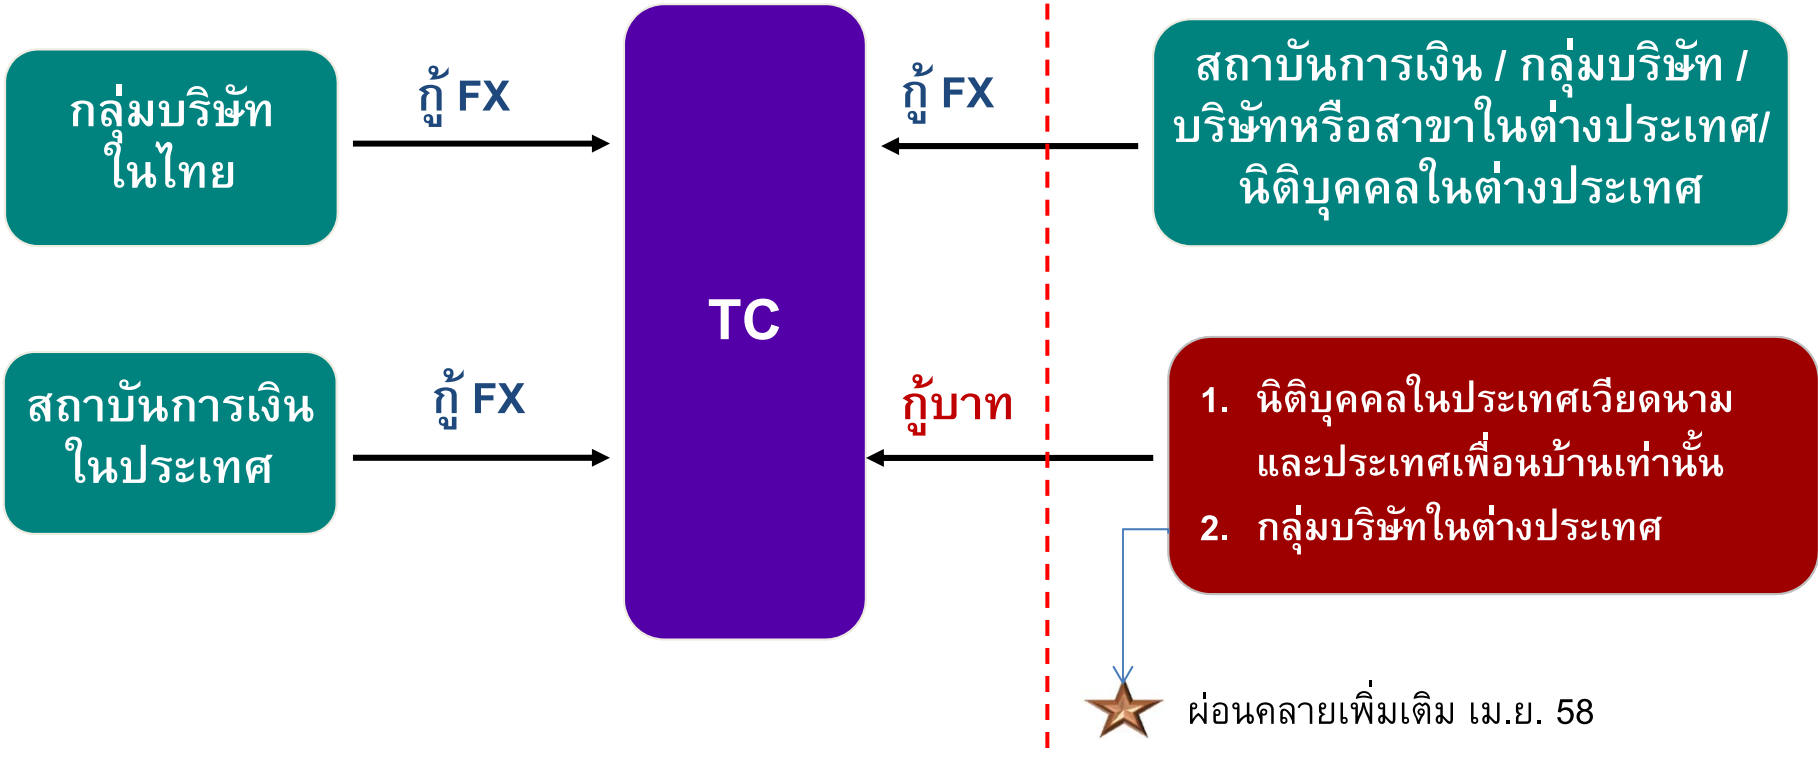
กลุ่มบริษัทในไทย

กู้ FX

TC

กู้ FX

สถาบันการเงิน / กลุ่มบริษัท / บริษัทหรือสาขาในต่างประเทศ/ นิติบุคคลในต่างประเทศ

สถาบันการเงินในประเทศ

กู้ FX

กู้บาท

1. นิติบุคคลในประเทศเวียดนามและประเทศเพื่อนบ้านเท่านั้น
2. กลุ่มบริษัทในต่างประเทศ

ผ่อนคลายเพิ่มเติม เม.ย. 58